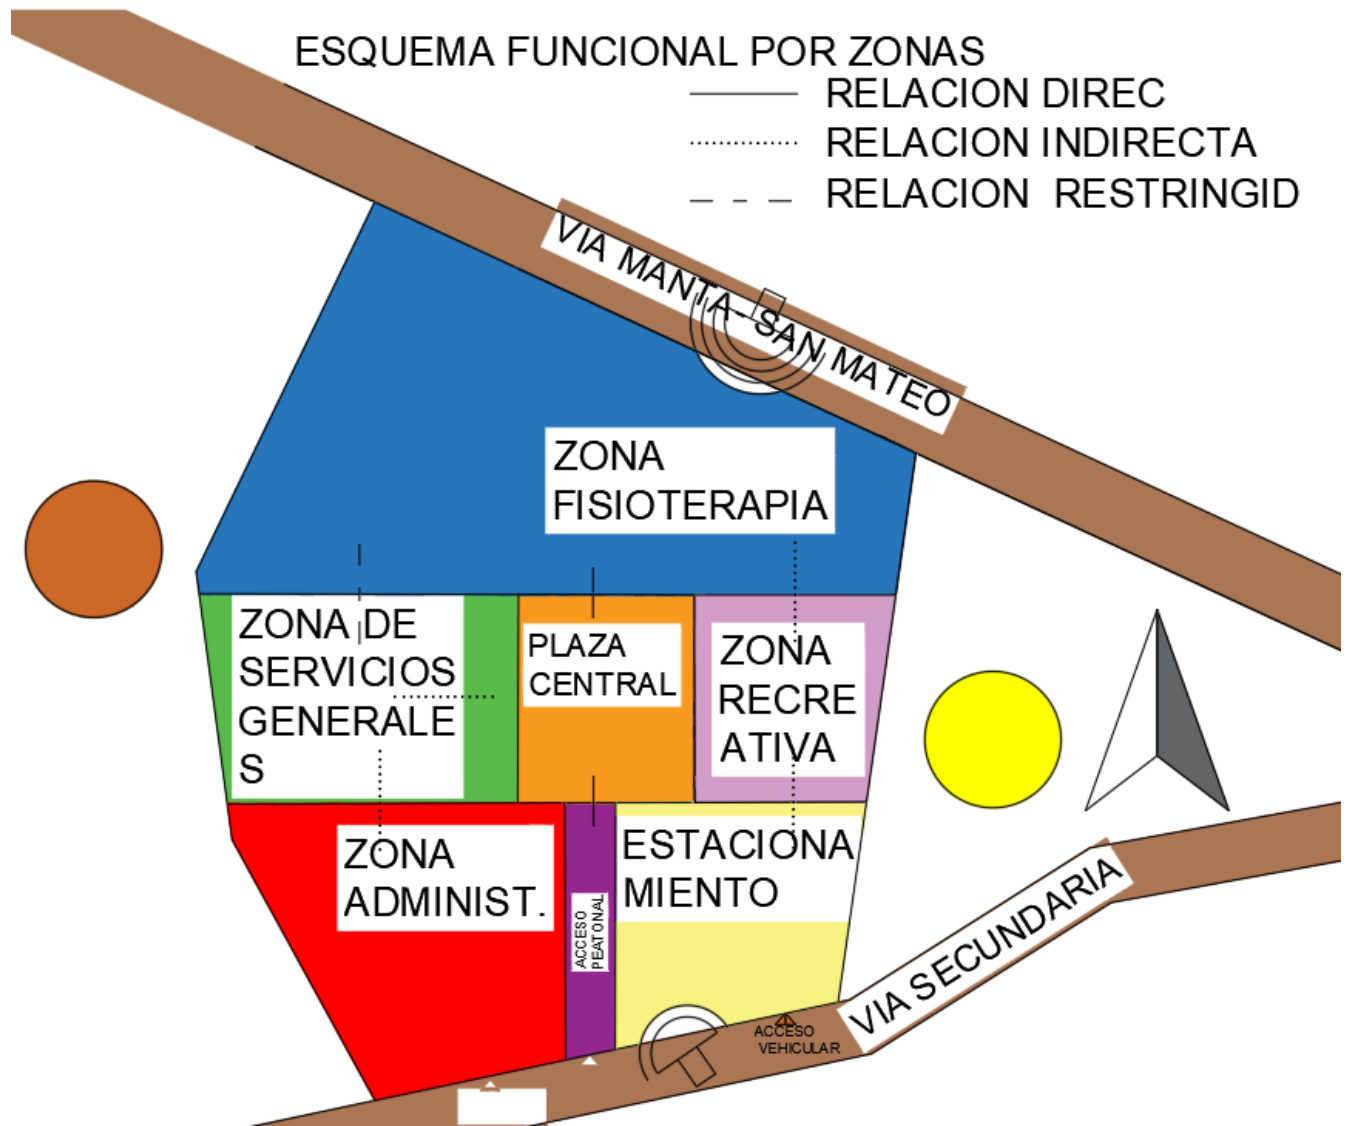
ESQUEMA FUNCIONAL POR ZONAS
RELACION DIREC
RELACION INDIRECTA
RELACION RESTRINGID

VIA MANTA - SAN MATEO

ZONA FISIOTERAPIA

ZONA DE SERVICIOS GENERALES

PLAZA CENTRAL

ZONA RECREATIVA

ZONA ADMINIST.

ACCESO PEATONAL

ESTACIONAMIENTO

ACCESO VEHICULAR

VIA SECUNDARIA